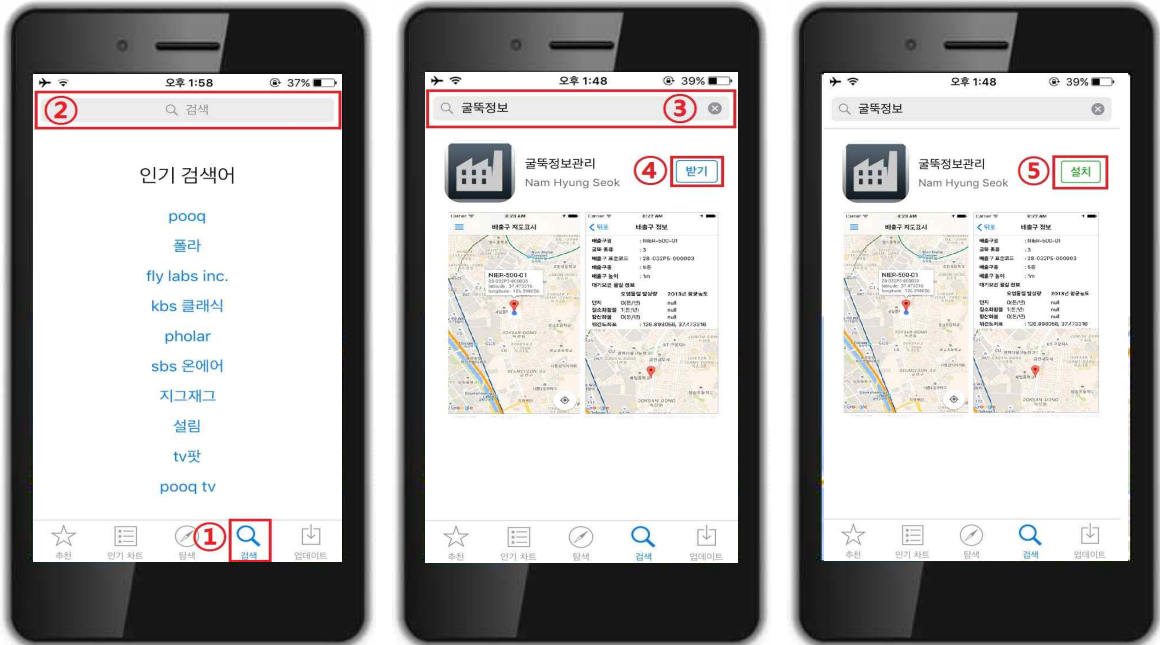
오후 1:58 37%

②

검색

인기 검색어

pooq

폴라

fly labs inc.

kbs 클래식

pholar

sbs 온에어

지그재그

설림

tv팟

pooq tv

추천 인기 차트 탐색 ① 검색 업데이트

오후 1:48 39%

굴뚝정보 ③

굴뚝정보관리

Nam Hyung Seok

④ 받기

배출구 지도표시

배출구 정보

NIER-500-01

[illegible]

추천 인기 차트 탐색 검색 업데이트

오후 1:48 39%

굴뚝정보

굴뚝정보관리

Nam Hyung Seok

⑤ 설치

배출구 지도표시

배출구 정보

NIER-500-01

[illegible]

추천 인기 차트 탐색 검색 업데이트